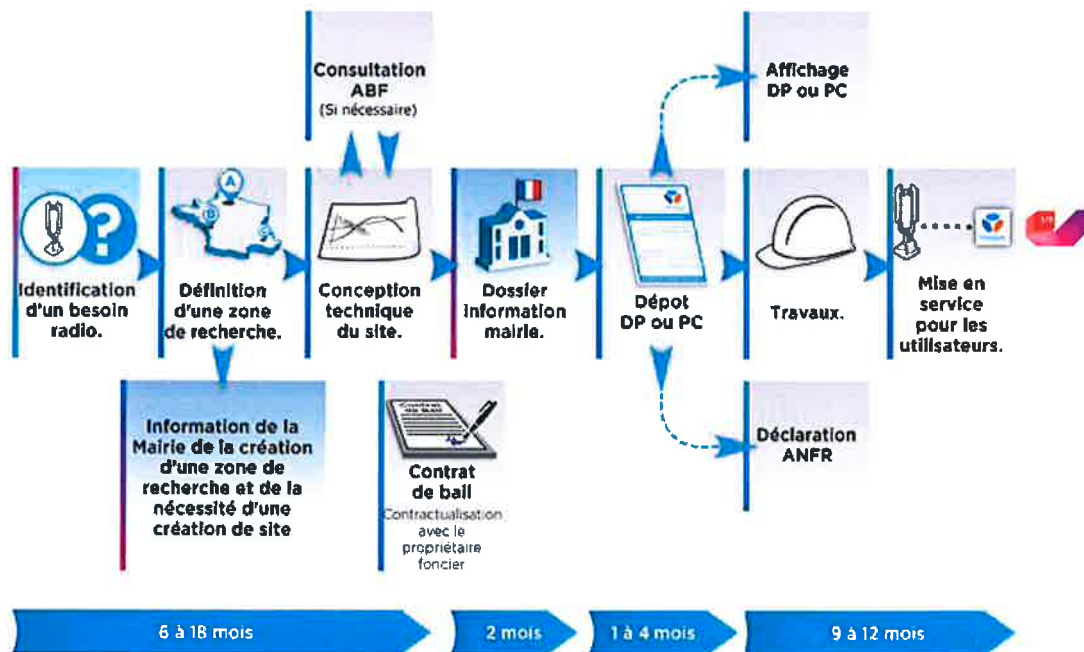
Consultation ABF
(Si nécessaire)

Affichage DP ou PC

Identification d'un besoin radio.

Définition d'une zone de recherche.

Conception technique du site.

Dossier information mairie.

Dépot DP ou PC

Travaux.

Mise en service pour les utilisateurs.

Information de la Mairie de la création d'une zone de recherche et de la nécessité d'une création de site

Contrat de bail
Contractualisation avec le propriétaire foncier

Déclaration ANFR

6 à 18 mois

2 mois

1 à 4 mois

9 à 12 mois